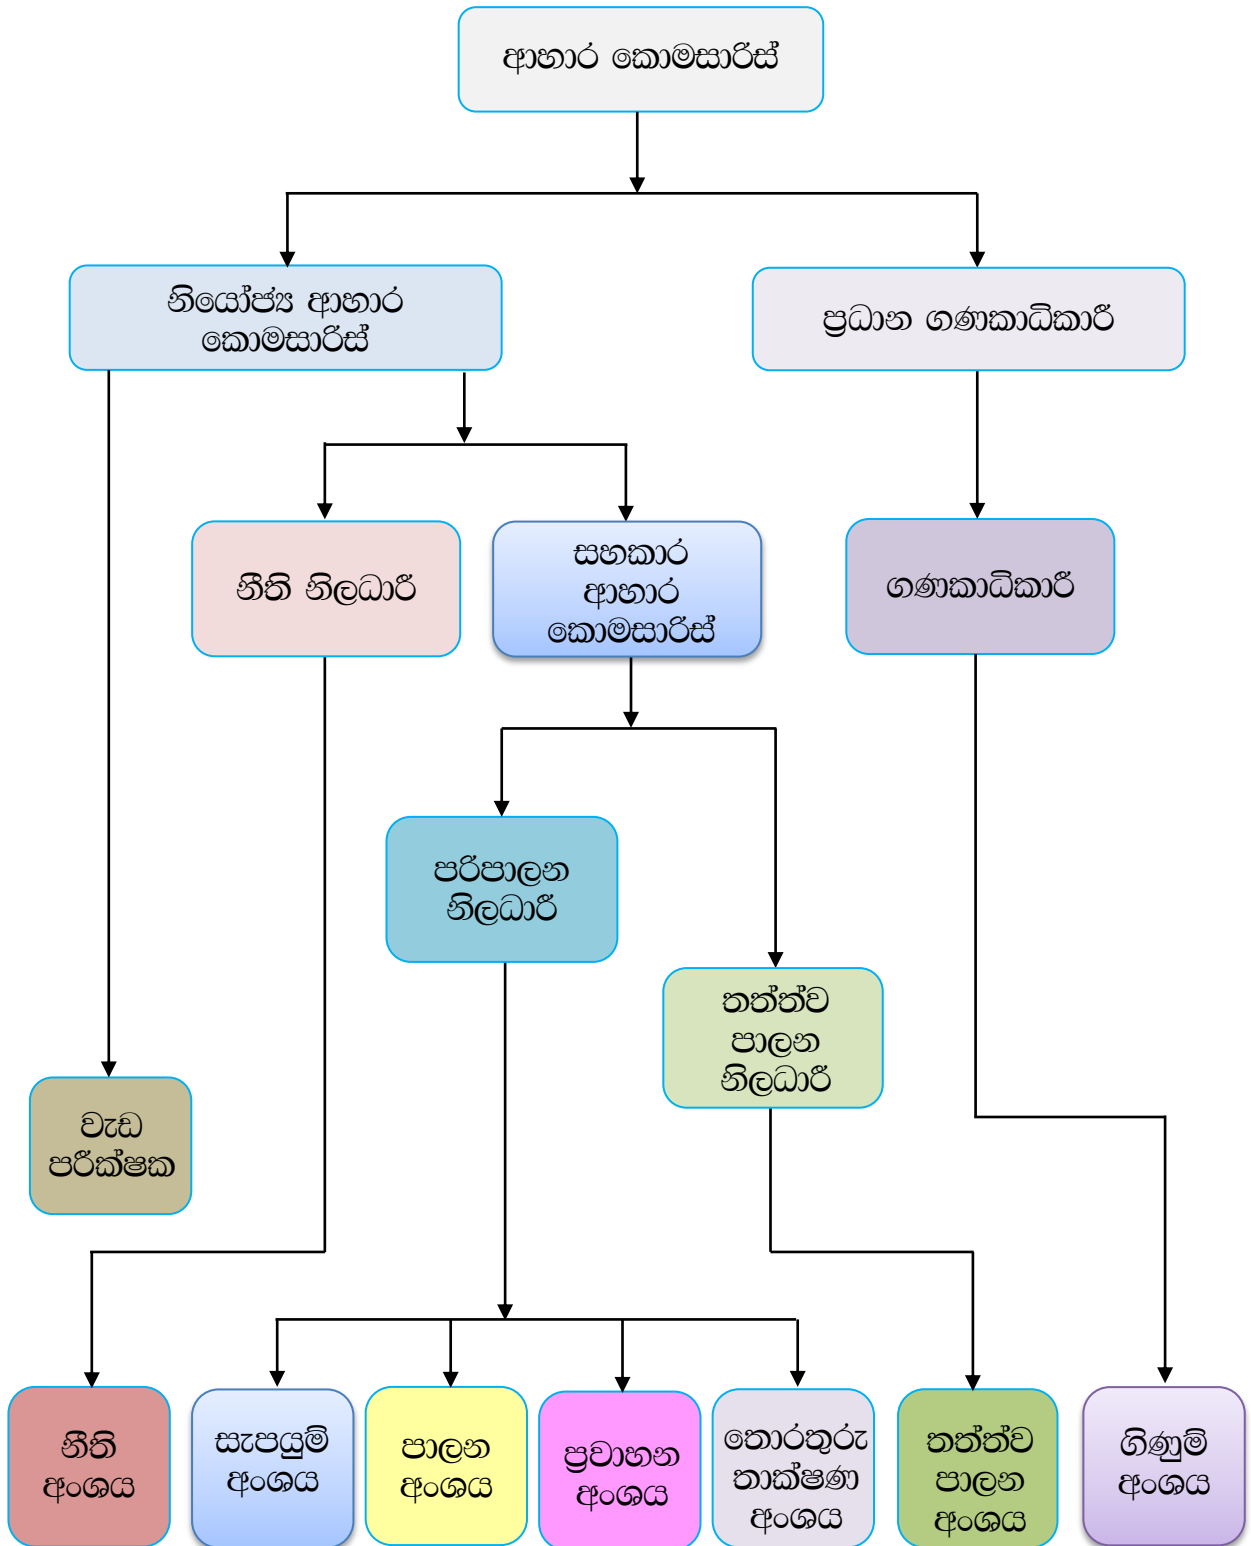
ආහාර කොමසාරිස්

නියෝජ්‍ය ආහාර කොමසාරිස්

ප්‍රධාන ගණකාධිකාරී

නීති නිලධාරී

සහකාර ආහාර කොමසාරිස්

ගණකාධිකාරී

පරිපාලන නිලධාරී

තත්ත්ව පාලන නිලධාරී

වැඩ පරීක්ෂක

නීති අංශය

සැපයුම් අංශය

පාලන අංශය

ප්‍රවාහන අංශය

තොරතුරු තාක්ෂණ අංශය

තත්ත්ව පාලන අංශය

ගිණුම් අංශය